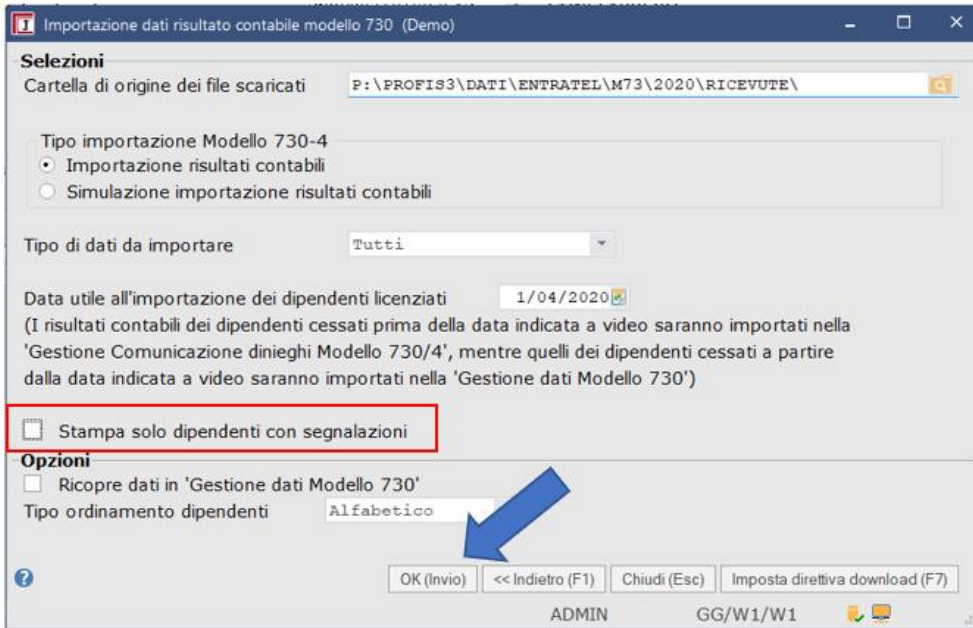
Importazione dati risultato contabile modello 730 (Demo)

Selezioni

Cartella di origine dei file scaricati P:\PROFIS3\DATI\ENTRATEL\M73\2020\RICEVUTE\

Tipo importazione Modello 730-4

Importazione risultati contabili

Simulazione importazione risultati contabili

Tipo di dati da importare Tutti

Data utile all'importazione dei dipendenti licenziati 1/04/2020

(I risultati contabili dei dipendenti cessati prima della data indicata a video saranno importati nella 'Gestione Comunicazione dinieghi Modello 730/4', mentre quelli dei dipendenti cessati a partire dalla data indicata a video saranno importati nella 'Gestione dati Modello 730')

Stampa solo dipendenti con segnalazioni

Opzioni

Ricopre dati in 'Gestione dati Modello 730'

Tipo ordinamento dipendenti Alfabetico

OK (Invio) << Indietro (F1) Chiudi (Esc) Imposta direttiva download (F7)

ADMIN GG/W1/W1